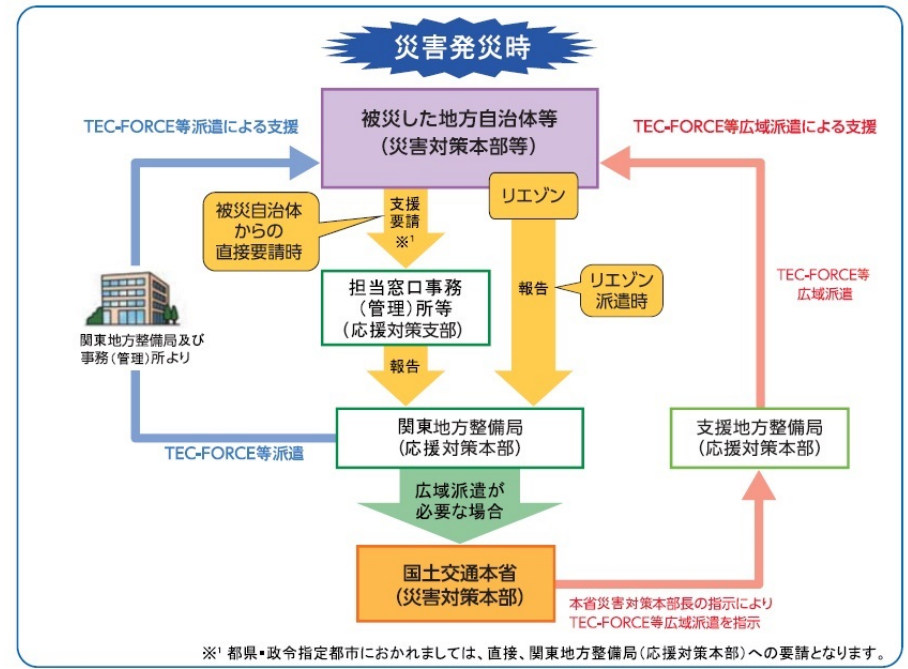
災害発災時

TEC-FORCE等派遣による支援

被災した地方自治体等
(災害対策本部等)

TEC-FORCE等広域派遣による支援

被災自治体からの直接要請時

支援要請
※1

リエゾン

担当窓口事務(管理)所等
(応援対策支部)

報告

リエゾン派遣時

TEC-FORCE等広域派遣

関東地方整備局及び事務(管理)所より

報告

関東地方整備局
(応援対策本部)

TEC-FORCE等派遣

支援地方整備局
(応援対策本部)

広域派遣が必要な場合

国土交通本省
(災害対策本部)

本省災害対策本部長の指示によりTEC-FORCE等広域派遣を指示

※1 都県・政令指定都市におかれましては、直接、関東地方整備局(応援対策本部)への要請となります。